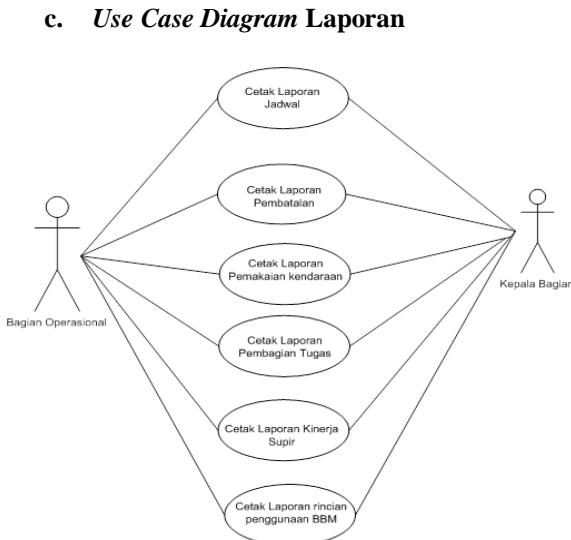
c. *Use Case Diagram* Laporan

Cetak Laporan Jadwal

Cetak Laporan Pembatalan

Cetak Laporan Pemakaian kendaraan

Cetak Laporan Pembagian Tugas

Cetak Laporan Kinerja Supir

Cetak Laporan rincian penggunaan BBM

Bagian Operasional

Kepala Bagiar